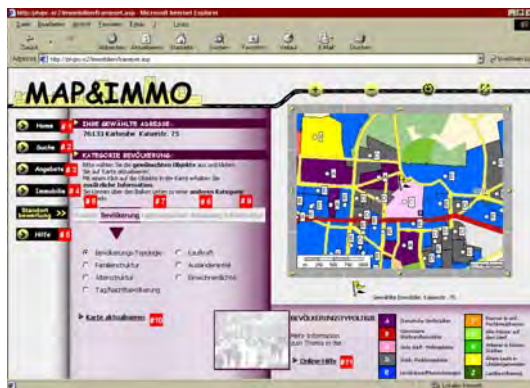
MAP&IMMO

Home #1
Suche #2
Angebote #3
Immobilie #4
Standort bewertung
Hilfe #5

IHRE GEWÄHLTE ADRESSE:
76133 Karlsruhe Kaiserstr. 75

KATEGORIE BEVÖLKERUNG

Bevölkerung

Bevölkerungs-Typologie
Familienstruktur
Altersstruktur
Tag/Nachtbevölkerung
Kaufkraft
Ausländeranteil
Einwohnerdichte

Karte aktualisieren #10

Mehr Information zum Thema in der Online-Hilfe #11

BEVÖLKERUNGSTYPOLOGIE

Gewählte Immobilie: Kaiserstr. 75